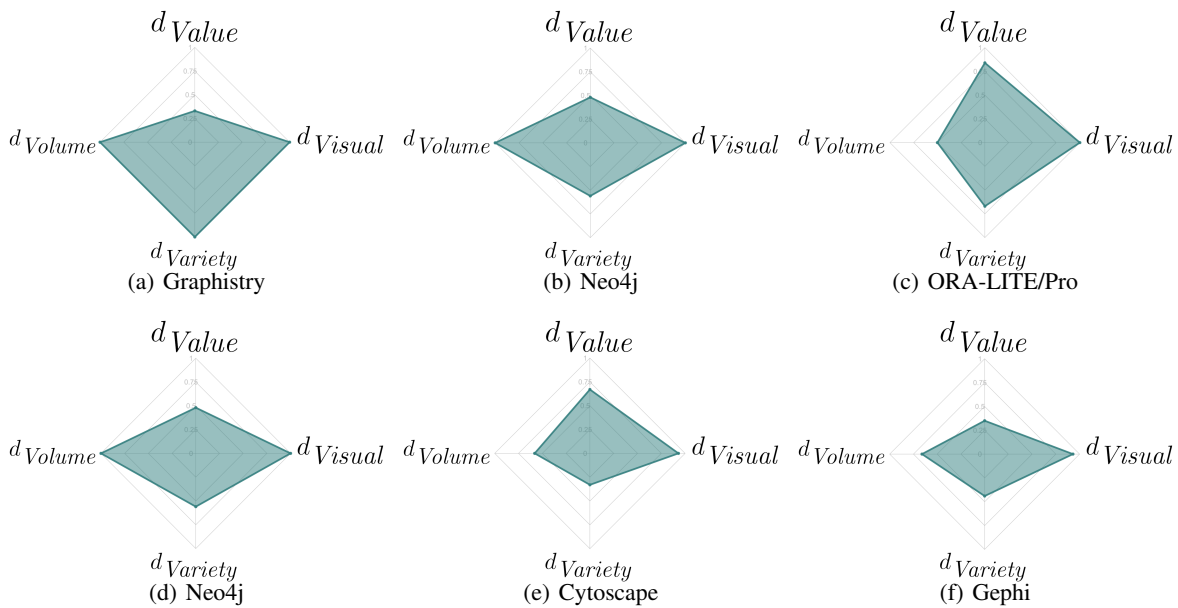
$d_{Value}$

$d_{Volume}$

$d_{Visual}$

$d_{Variety}$

(a) Graphistry

$d_{Value}$

$d_{Volume}$

$d_{Visual}$

$d_{Variety}$

(b) Neo4j

$d_{Value}$

$d_{Volume}$

$d_{Visual}$

$d_{Variety}$

(c) ORA-LITE/Pro

$d_{Value}$

$d_{Volume}$

$d_{Visual}$

$d_{Variety}$

(d) Neo4j

$d_{Value}$

$d_{Volume}$

$d_{Visual}$

$d_{Variety}$

(e) Cytoscape

$d_{Value}$

$d_{Volume}$

$d_{Visual}$

$d_{Variety}$

(f) Gephi